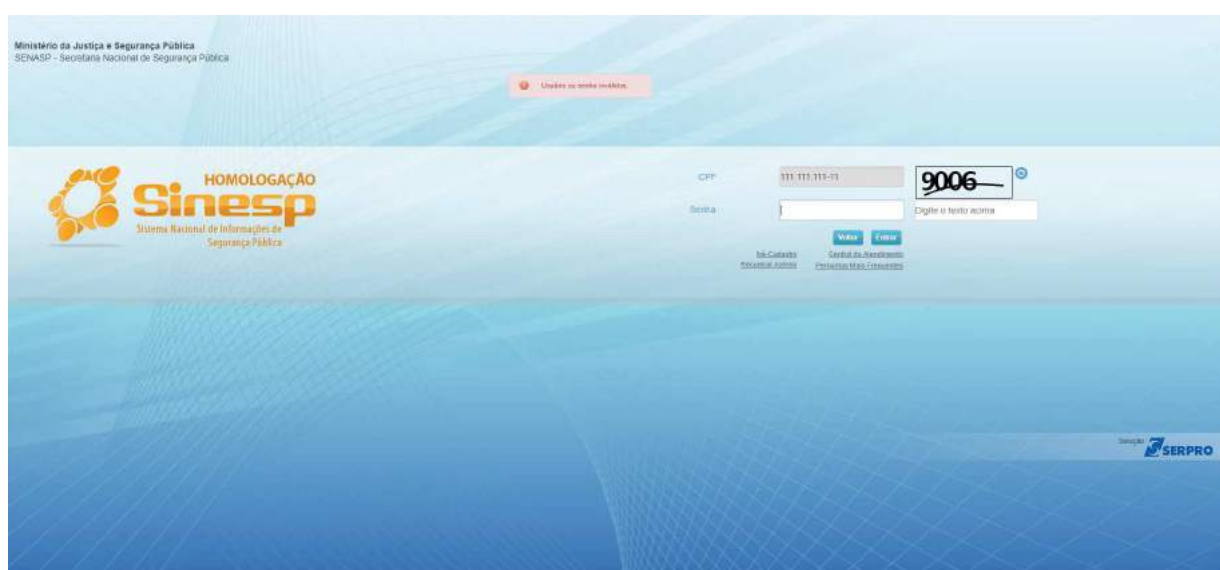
Ministério da Justiça e Segurança Pública
SENASP - Secretaria Nacional de Segurança Pública

Usuário ou senha inválidos.

HOMOLOGAÇÃO
Sinesp
Sistema Nacional de Informações de Segurança Pública

CPF 111.111.111-11
9006
Senha
Digite o texto acima

Voltar Entrar

Me Cadastre
Recuperar Acesso
Central de Atendimento
Perguntas Mais Frequentes

Solução SERPRO